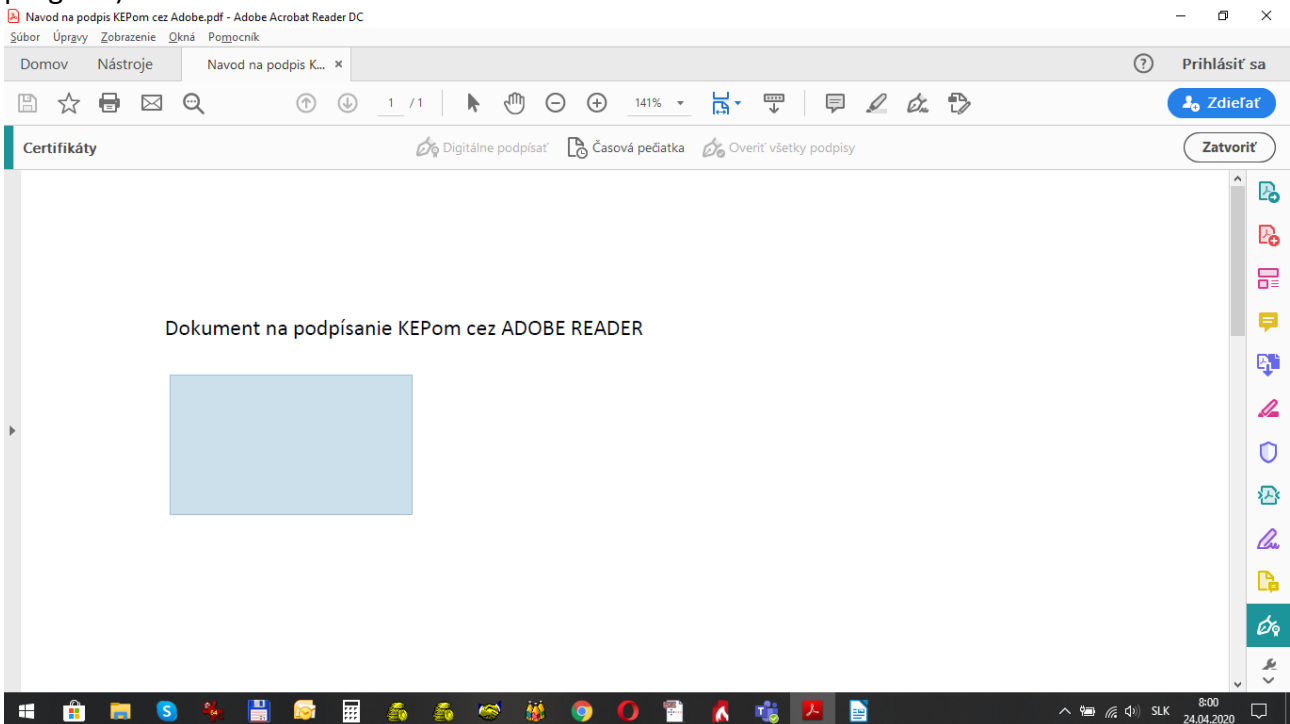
Navod na podpis KEPom cez Adobe.pdf - Adobe Acrobat Reader DC

Súbor Úpravy Zobrazenie Okná Pomocník

Domov Nástroje Navod na podpis K... ×

? Prihlásiť sa

1 / 1 141%

Zdieľať

Certifikáty Digitálne podpísať Časová pečiatka Overiť všetky podpisy Zatvoriť

Dokument na podpísanie KEPom cez ADOBE READER

SLK 8:00 24.04.2020